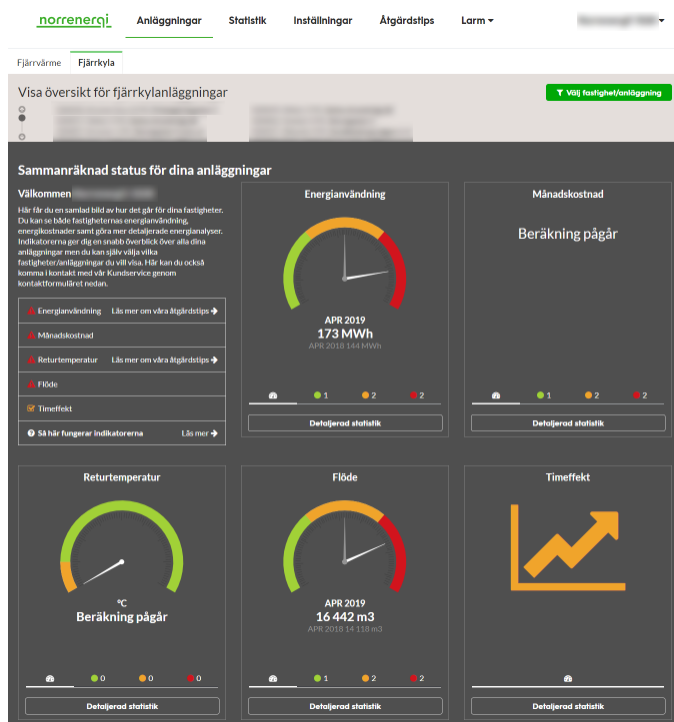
norrenergi Anläggningar Statistik Inställningar Åtgärdstips Larm ▾ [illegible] ▾

Fjärrvärme Fjärrkyla

Visa översikt för fjärrkylanläggningar

Välj fastighet/anläggning

Sammanräknad status för dina anläggningar

Välkommen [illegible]

Här får du en samlad bild av hur det går för dina fastigheter. Du kan se både fastigheternas energianvändning, energikostnader samt göra mer detaljerade energianalyser. Indikatorerna ger dig en snabb överblick över alla dina anläggningar men du kan själv välja vilka fastigheter/anläggningar du vill visa. Här kan du också komma i kontakt med vår Kundservice genom kontaktformuläret nedan.

Energianvändning Läs mer om våra åtgärdstips

Månadskostnad

Returtemperatur Läs mer om våra åtgärdstips

Flöde

Timeffekt

Så här fungerar indikatorerna Läs mer

Energianvändning

APR 2019
173 MWh
APR 2018 144 MWh

1 2 2

Detaljerad statistik

Månadskostnad

Beräkning pågår

1 2 2

Detaljerad statistik

Returtemperatur

°C
Beräkning pågår

0 0 0

Detaljerad statistik

Flöde

APR 2019
16 442 m3
APR 2018 14 118 m3

1 2 2

Detaljerad statistik

Timeffekt

Detaljerad statistik